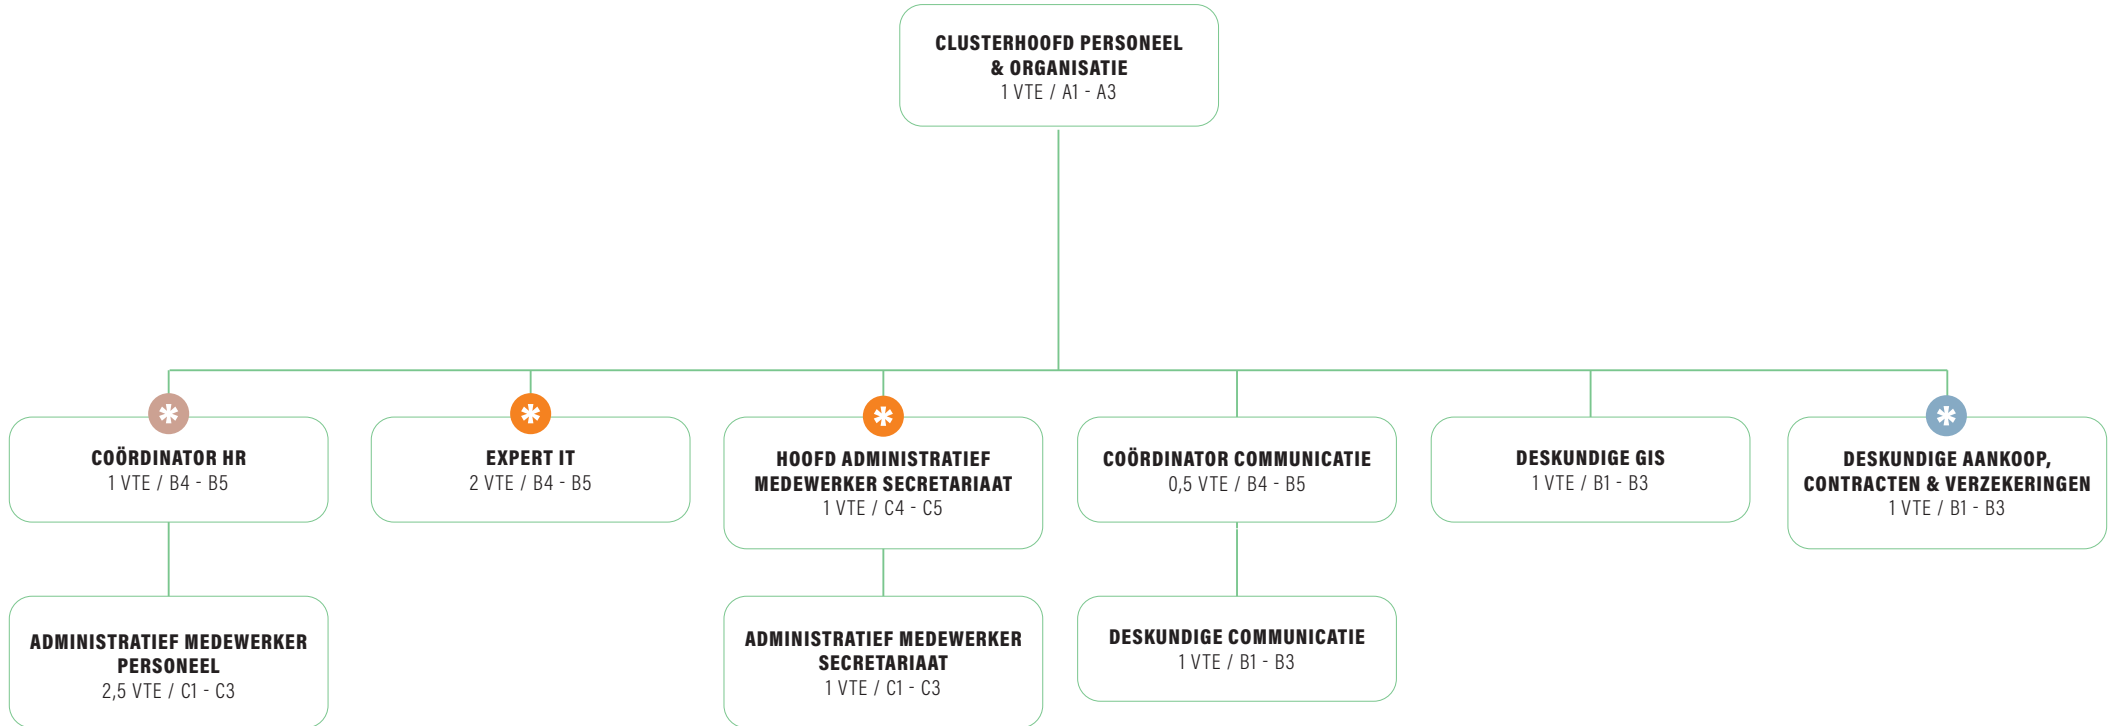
CLUSTERHOOFD PERSONEEL & ORGANISATIE
1 VTE / A1 - A3

COÖRDINATOR HR
1 VTE / B4 - B5

EXPERT IT
2 VTE / B4 - B5

HOOFD ADMINISTRATIEF MEDEWERKER SECRETARIAAT
1 VTE / C4 - C5

COÖRDINATOR COMMUNICATIE
0,5 VTE / B4 - B5

DESKUNDIGE GIS
1 VTE / B1 - B3

DESKUNDIGE AANKOOP, CONTRACTEN & VERZEKERINGEN
1 VTE / B1 - B3

ADMINISTRATIEF MEDEWERKER PERSONEEL
2,5 VTE / C1 - C3

ADMINISTRATIEF MEDEWERKER SECRETARIAAT
1 VTE / C1 - C3

DESKUNDIGE COMMUNICATIE
1 VTE / B1 - B3